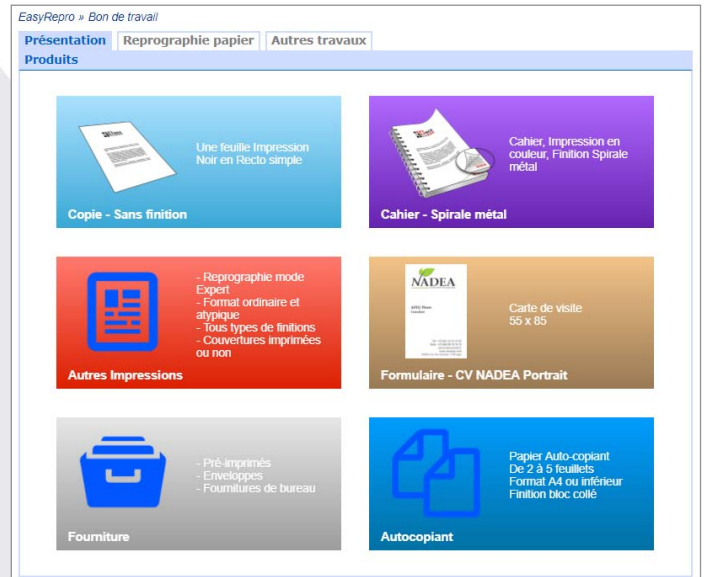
EasyRepro » Bon de travail

Présentation | Reprographie papier | Autres travaux

Produits

Une feuille Impression Noir en Recto simple

Copie - Sans finition

Cahier, Impression en couleur, Finition Spirale métal

Cahier - Spirale métal

- Reprographie mode Expert
- Format ordinaire et atypique
- Tous types de finitions
- Couvertures imprimées ou non

Autres Impressions

NADEA

Carte de visite
55 x 85

Formulaire - CV NADEA Portrait

- Pré-imprimés
- Enveloppes
- Fournitures de bureau

Fourniture

Papier Auto-copiant
De 2 à 5 feuillets
Format A4 ou inférieur
Finition bloc collé

Autocopiant